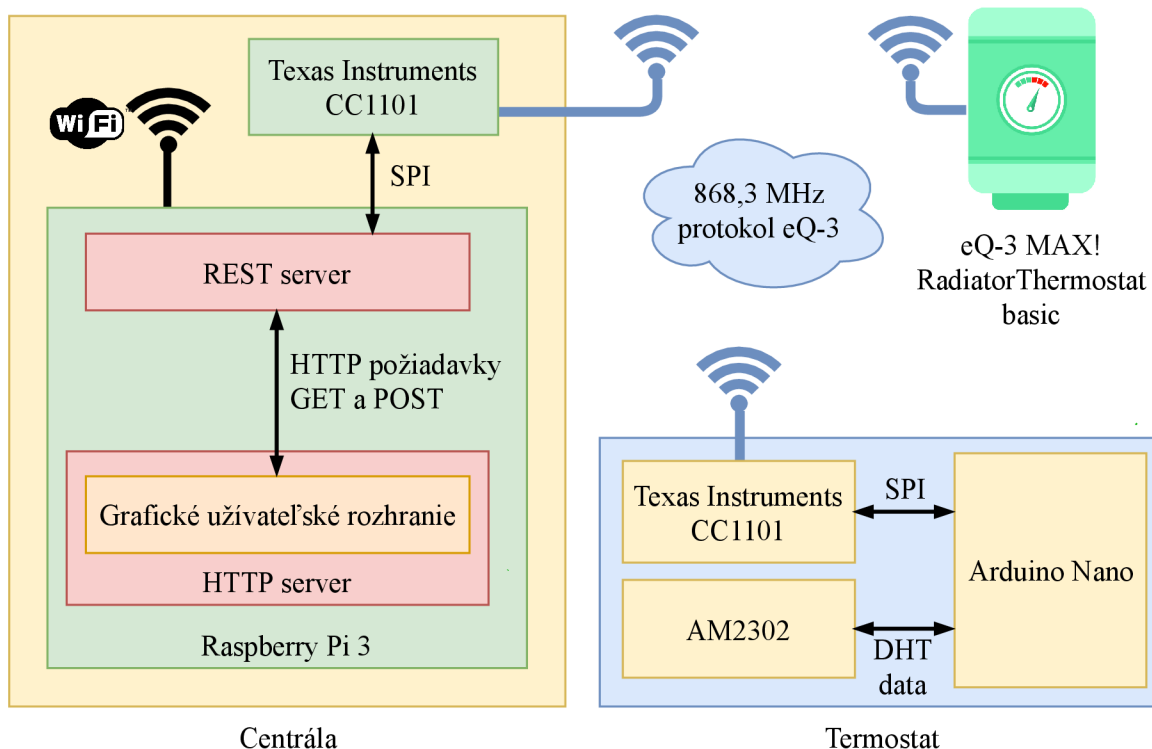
Texas Instruments CC1101

Wi Fi

SPI

REST server

HTTP požiadavky GET a POST

Grafické užívateľské rozhranie

HTTP server

Raspberry Pi 3

Centrála

868,3 MHz protokol eQ-3

eQ-3 MAX! RadiatorThermostat basic

Texas Instruments CC1101

SPI

Arduino Nano

AM2302

DHT data

Termostat